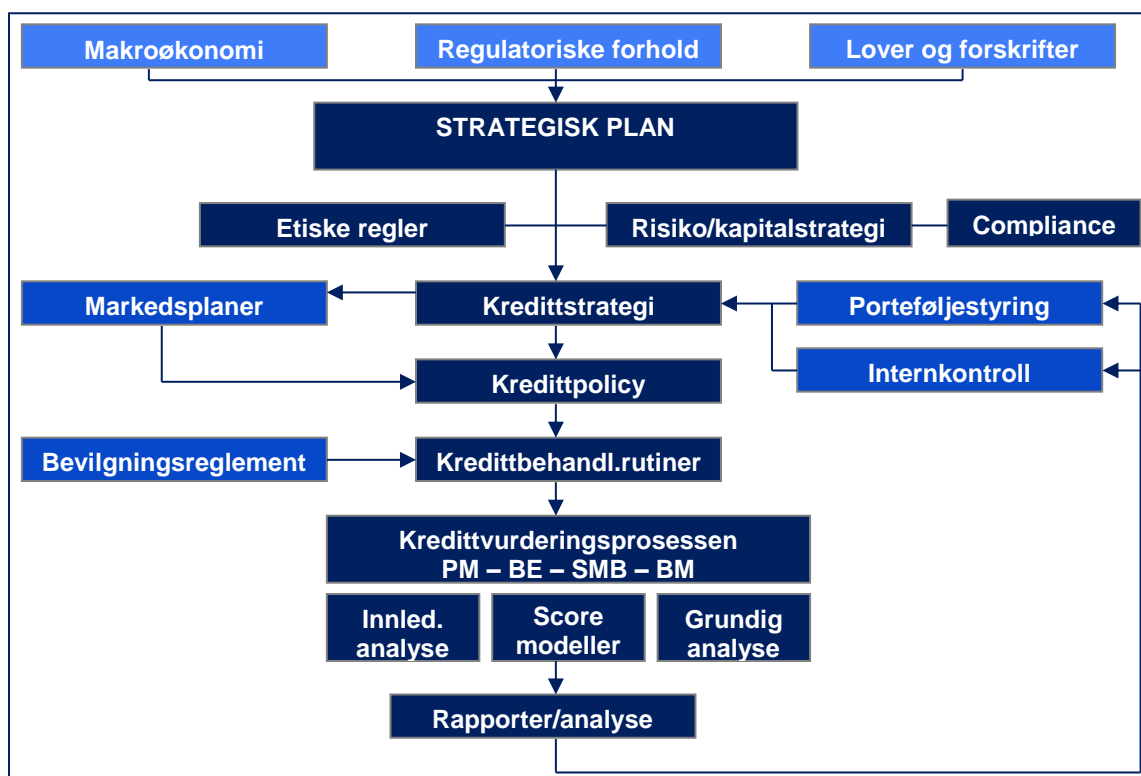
Makroøkonomi

Regulatoriske forhold

Lover og forskrifter

STRATEGISK PLAN

Etiske regler

Risiko/kapitalstrategi

Compliance

Markedsplaner

Kredittstrategi

Porteføljestyring

Internkontroll

Kredittpolicy

Bevilgningsreglement

Kredittbehandl.rutiner

Kredittvurderingsprosessen
PM – BE – SMB – BM

Innled. analyse

Score modeller

Grundig analyse

Rapporter/analyse